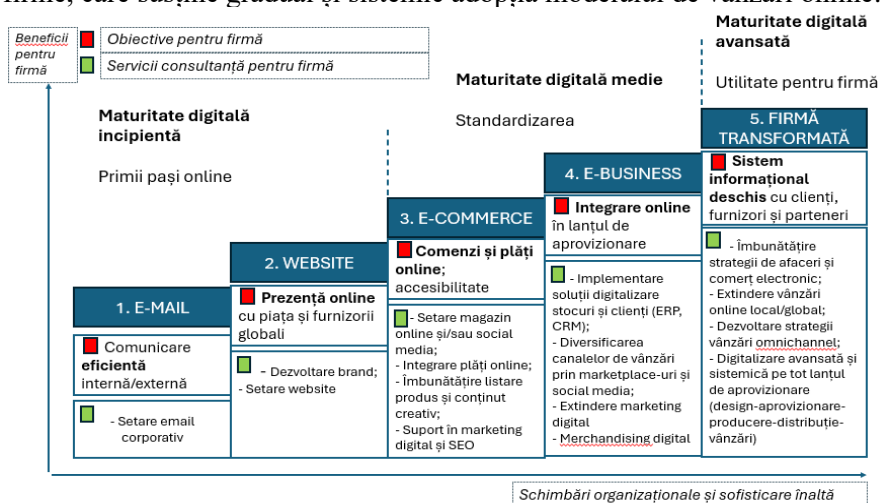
firme, care susține gradual și sistemic adopția modelului de vânzări online.

Beneficii pentru firmă

Obiective pentru firmă

Servicii consultanță pentru firmă

Maturitate digitală incipientă

Primii pași online

Maturitate digitală medie

Standardizarea

Maturitate digitală avansată

Utilitate pentru firmă

1. E-MAIL

Comunicare eficientă internă/externă

- Setare email corporativ

2. WEBSITE

Prezență online cu piața și furnizorii globali

- Dezvoltare brand;
- Setare website

3. E-COMMERCE

Comenzi și plăți online; accesibilitate

- Setare magazin online și/sau social media;
- Integrare plăți online;
- Îmbunătățire listare produs și conținut creativ;
- Suport în marketing digital și SEO

4. E-BUSINESS

Integrare online în lanțul de aprovizionare

- Implementare soluții digitalizare stocuri și clienți (ERP, CRM);
- Diversificarea canalelor de vânzări prin marketplace-uri și social media;
- Extindere marketing digital
- Merchandising digital

5. FIRMĂ TRANSFORMATĂ

Sistem informațional deschis cu clienți, furnizori și parteneri

- Îmbunătățire strategii de afaceri și comerț electronic;
- Extindere vânzări online local/global;
- Dezvoltare strategii vânzări omnichannel;
- Digitalizare avansată și sistemică pe tot lanțul de aprovizionare (design-aprovizionare-producere-distribuție-vânzări)

Schimbări organizaționale și sofisticare înaltă